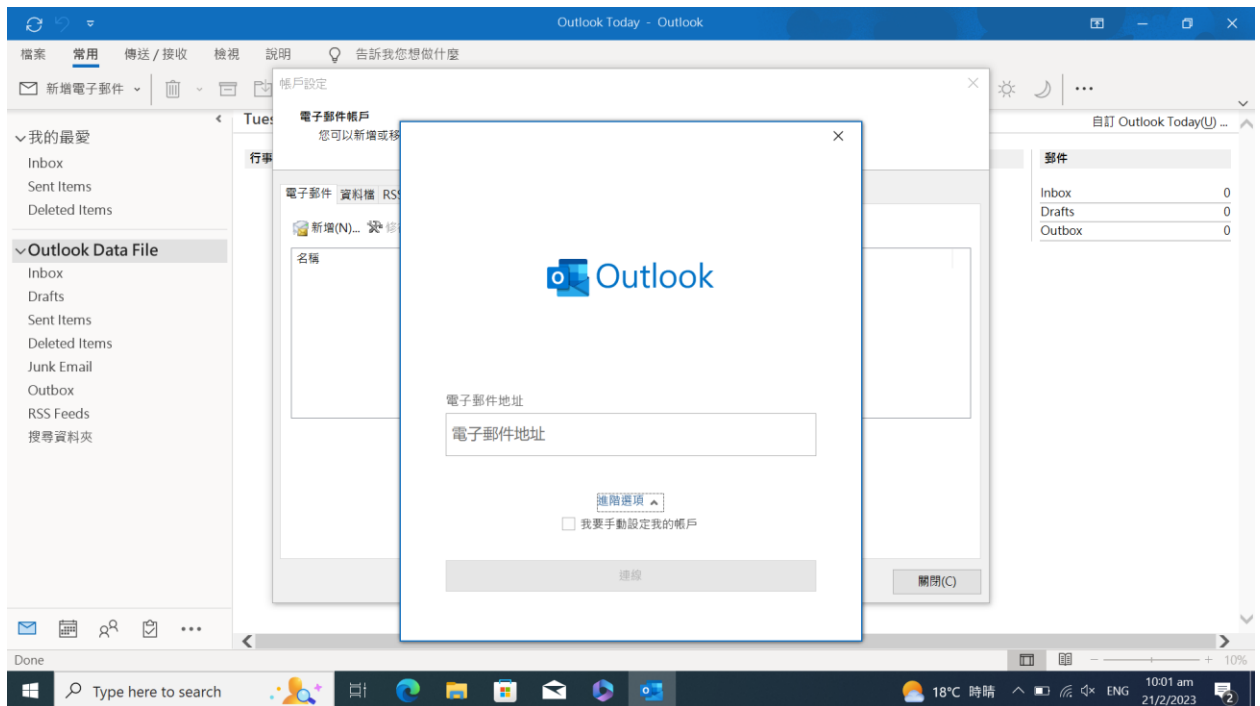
Outlook Today - Outlook

檔案 常用 傳送 / 接收 檢視 說明 告訴我您想做什麼

新增電子郵件

我的最愛
Inbox
Sent Items
Deleted Items

Outlook Data File
Inbox
Drafts
Sent Items
Deleted Items
Junk Email
Outbox
RSS Feeds
搜尋資料夾

Tues

行事

自訂 Outlook Today(U) ...

郵件

| | |
|---|---|
| Inbox | 0 |
| Drafts | 0 |
| Outbox | 0 |

帳戶設定

電子郵件帳戶
您可以新增或移

電子郵件 資料檔 RSS

新增(N)... 修

名稱

關閉(C)

Outlook

電子郵件地址

電子郵件地址

進階選項

我要手動設定我的帳戶

連線

Done

10%

Type here to search

18°C 晴時 ENG 10:01 am 21/2/2023

2